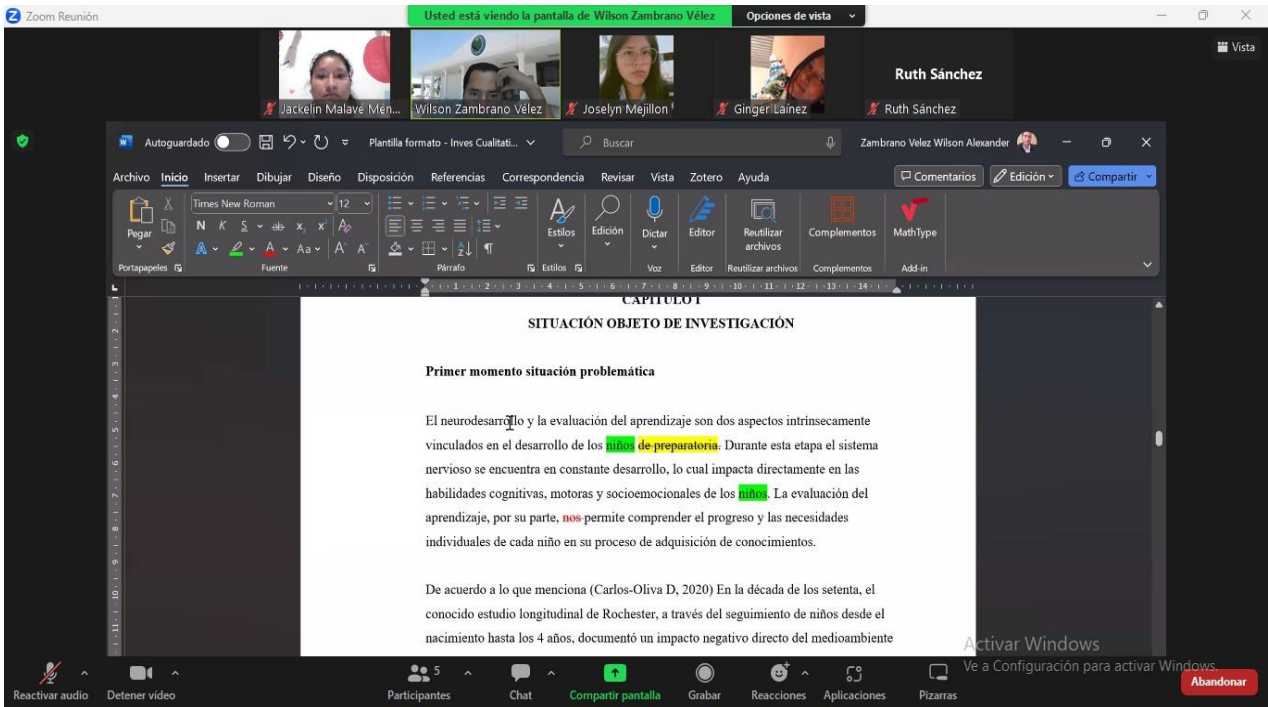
Zoom Reunión

Usted está viendo la pantalla de Wilson Zambrano Vélez   Opciones de vista

Vista

Jackelin Malavé Mén...   Wilson Zambrano Vélez   Joselyn Mejillon   Ginger Lainez   Ruth Sánchez   Ruth Sánchez

Autoguardado   Plantilla formato - Inves Cualitati...   Buscar   Zambrano Velez Wilson Alexander

Archivo   Inicio   Insertar   Dibujar   Diseño   Disposición   Referencias   Correspondencia   Revisar   Vista   Zotero   Ayuda   Comentarios   Edición   Compartir

Pegar   Times New Roman   12   Estilos   Edición   Dictar   Editor   Reutilizar archivos   Complementos   MathType

Portapapeles   Fuente   Párrafo   Estilos   Voz   Editor   Reutilizar archivos   Complementos   Add-in

CAPITULO I

SITUACIÓN OBJETO DE INVESTIGACIÓN

Primer momento situación problemática

El neurodesarrollo y la evaluación del aprendizaje son dos aspectos intrínsecamente vinculados en el desarrollo de los niños de preparatoria. Durante esta etapa el sistema nervioso se encuentra en constante desarrollo, lo cual impacta directamente en las habilidades cognitivas, motoras y socioemocionales de los niños. La evaluación del aprendizaje, por su parte, nos permite comprender el progreso y las necesidades individuales de cada niño en su proceso de adquisición de conocimientos.

De acuerdo a lo que menciona (Carlos-Oliva D, 2020) En la década de los setenta, el conocido estudio longitudinal de Rochester, a través del seguimiento de niños desde el nacimiento hasta los 4 años, documentó un impacto negativo directo del medioambiente

Activar Windows
Ve a Configuración para activar Windows.

Reactivar audio   Detener video   Participantes 5   Chat   Compartir pantalla   Grabar   Reacciones   Aplicaciones   Pizarras   Abandonar